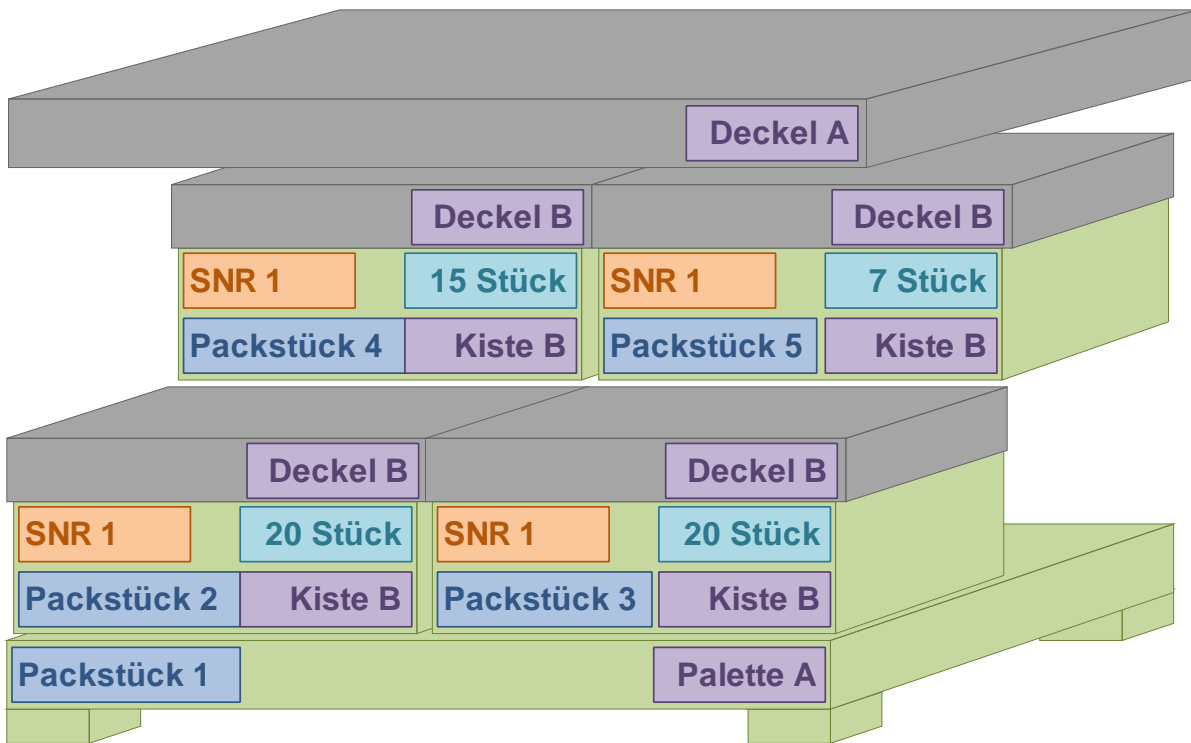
Deckel A

Deckel B

Deckel B

SNR 1

15 Stück

SNR 1

7 Stück

Packstück 4

Kiste B

Packstück 5

Kiste B

Deckel B

Deckel B

SNR 1

20 Stück

SNR 1

20 Stück

Packstück 2

Kiste B

Packstück 3

Kiste B

Packstück 1

Palette A